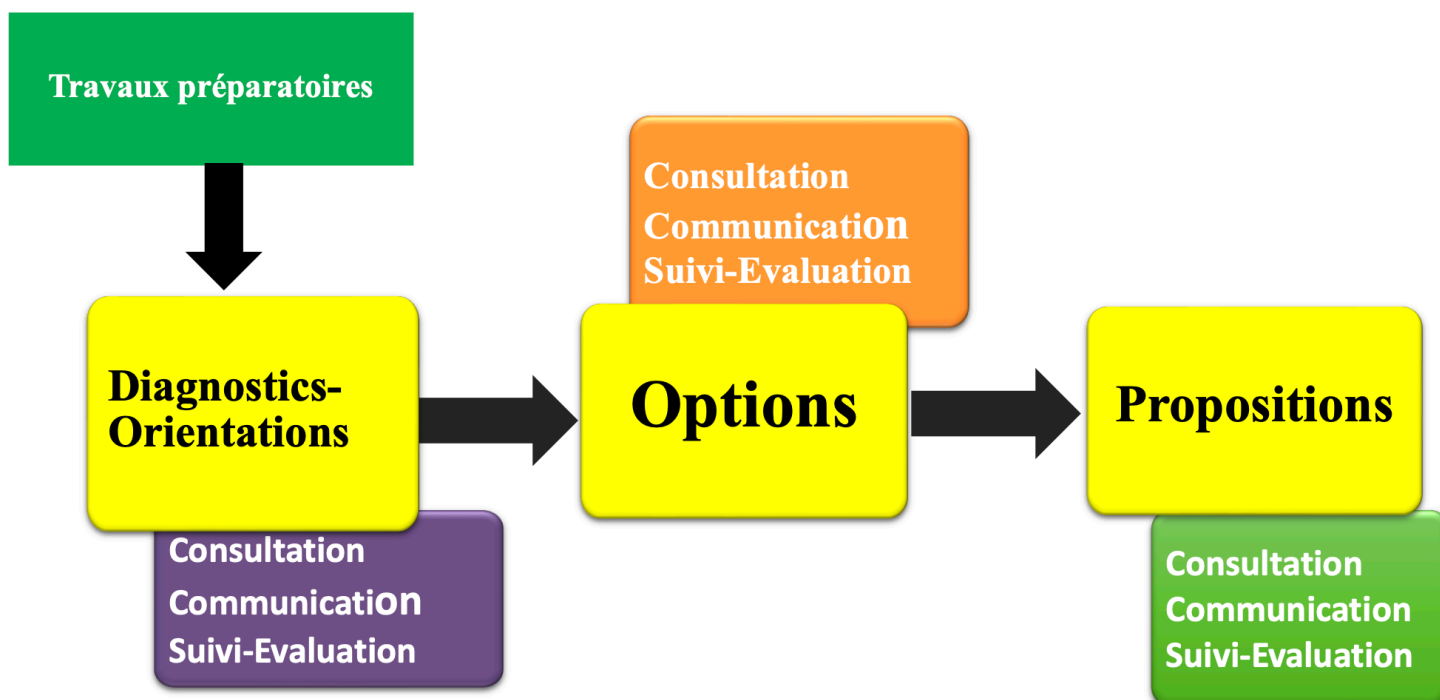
Travaux préparatoires

Diagnostics-Orientations

Consultation
Communication
Suivi-Evaluation

Consultation
Communication
Suivi-Evaluation

Options

Propositions

Consultation
Communication
Suivi-Evaluation